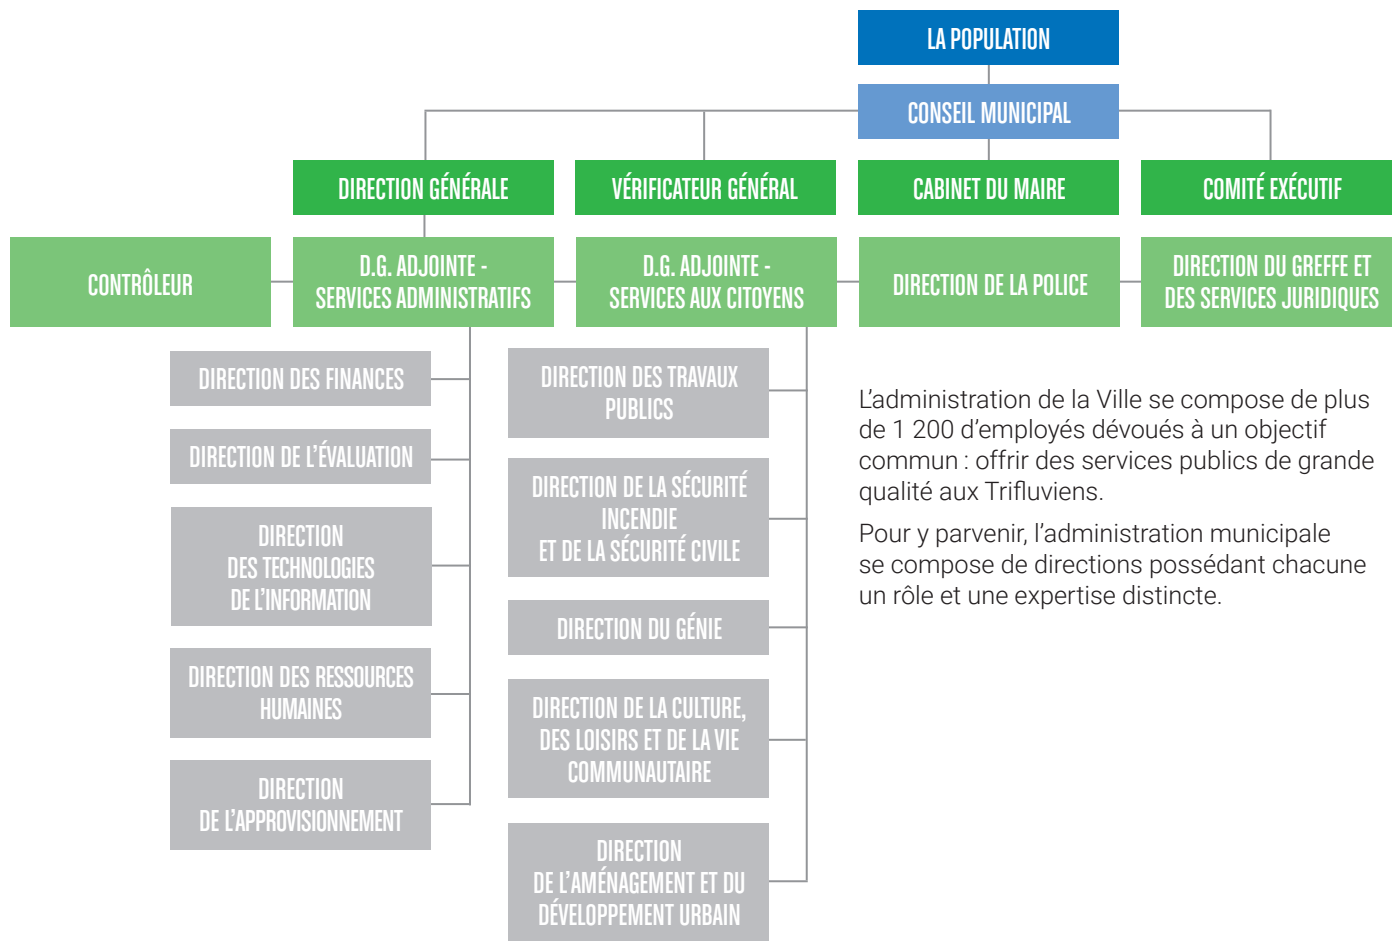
LA POPULATION

CONSEIL MUNICIPAL

DIRECTION GÉNÉRALE

VÉRIFICATEUR GÉNÉRAL

CABINET DU MAIRE

COMITÉ EXÉCUTIF

CONTRÔLEUR

D.G. ADJOINTE - SERVICES ADMINISTRATIFS

D.G. ADJOINTE - SERVICES AUX CITOYENS

DIRECTION DE LA POLICE

DIRECTION DU GREFFE ET DES SERVICES JURIDIQUES

DIRECTION DES FINANCES

DIRECTION DE L'ÉVALUATION

DIRECTION DES TECHNOLOGIES DE L'INFORMATION

DIRECTION DES RESSOURCES HUMAINES

DIRECTION DE L'APPROVISIONNEMENT

DIRECTION DES TRAVAUX PUBLICS

DIRECTION DE LA SÉCURITÉ INCENDIE ET DE LA SÉCURITÉ CIVILE

DIRECTION DU GÉNIE

DIRECTION DE LA CULTURE, DES LOISIRS ET DE LA VIE COMMUNAUTAIRE

DIRECTION DE L'AMÉNAGEMENT ET DU DÉVELOPPEMENT URBAIN

L'administration de la Ville se compose de plus de 1 200 d'employés dévoués à un objectif commun : offrir des services publics de grande qualité aux Trifluviens.

Pour y parvenir, l'administration municipale se compose de directions possédant chacune un rôle et une expertise distincte.